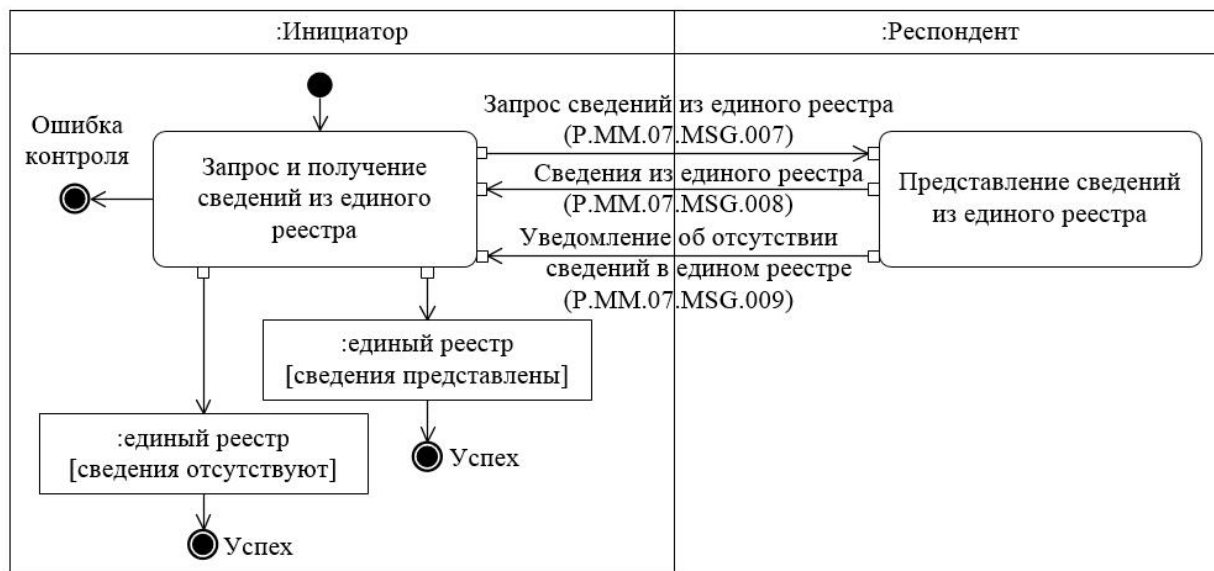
:Инициатор

:Респондент

Ошибка контроля

Запрос и получение сведений из единого реестра

Запрос сведений из единого реестра (P.MM.07.MSG.007)

Сведения из единого реестра (P.MM.07.MSG.008)

Уведомление об отсутствии сведений в едином реестре (P.MM.07.MSG.009)

Представление сведений из единого реестра

:единый реестр [сведения представлены]

Успех

:единый реестр [сведения отсутствуют]

Успех